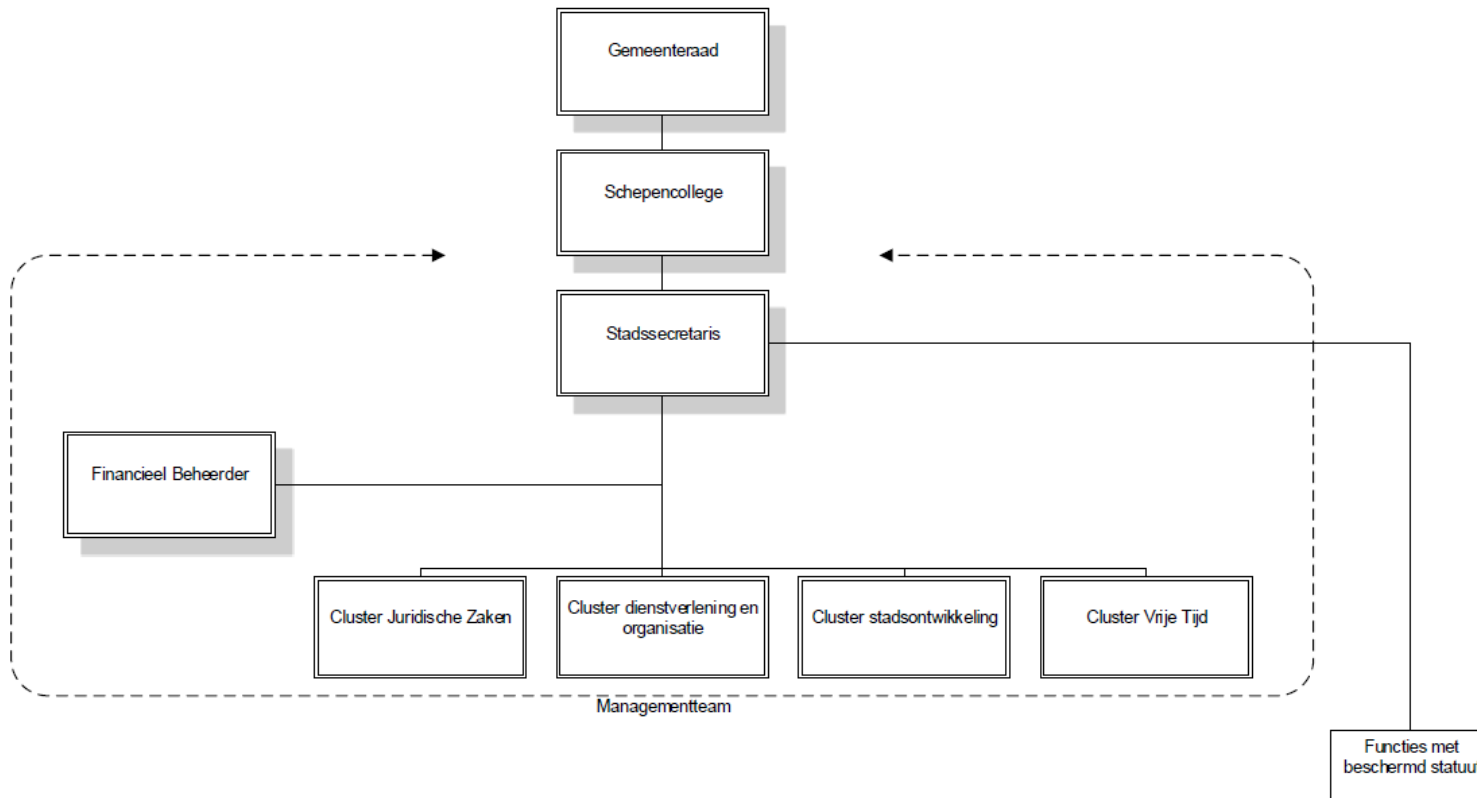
Gemeenteraad

Schepencollege

Stadssecretaris

Financieel Beheerder

Cluster Juridische Zaken

Cluster dienstverlening en organisatie

Cluster stadsontwikkeling

Cluster Vrije Tijd

Managementteam

Functies met beschermd statuu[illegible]